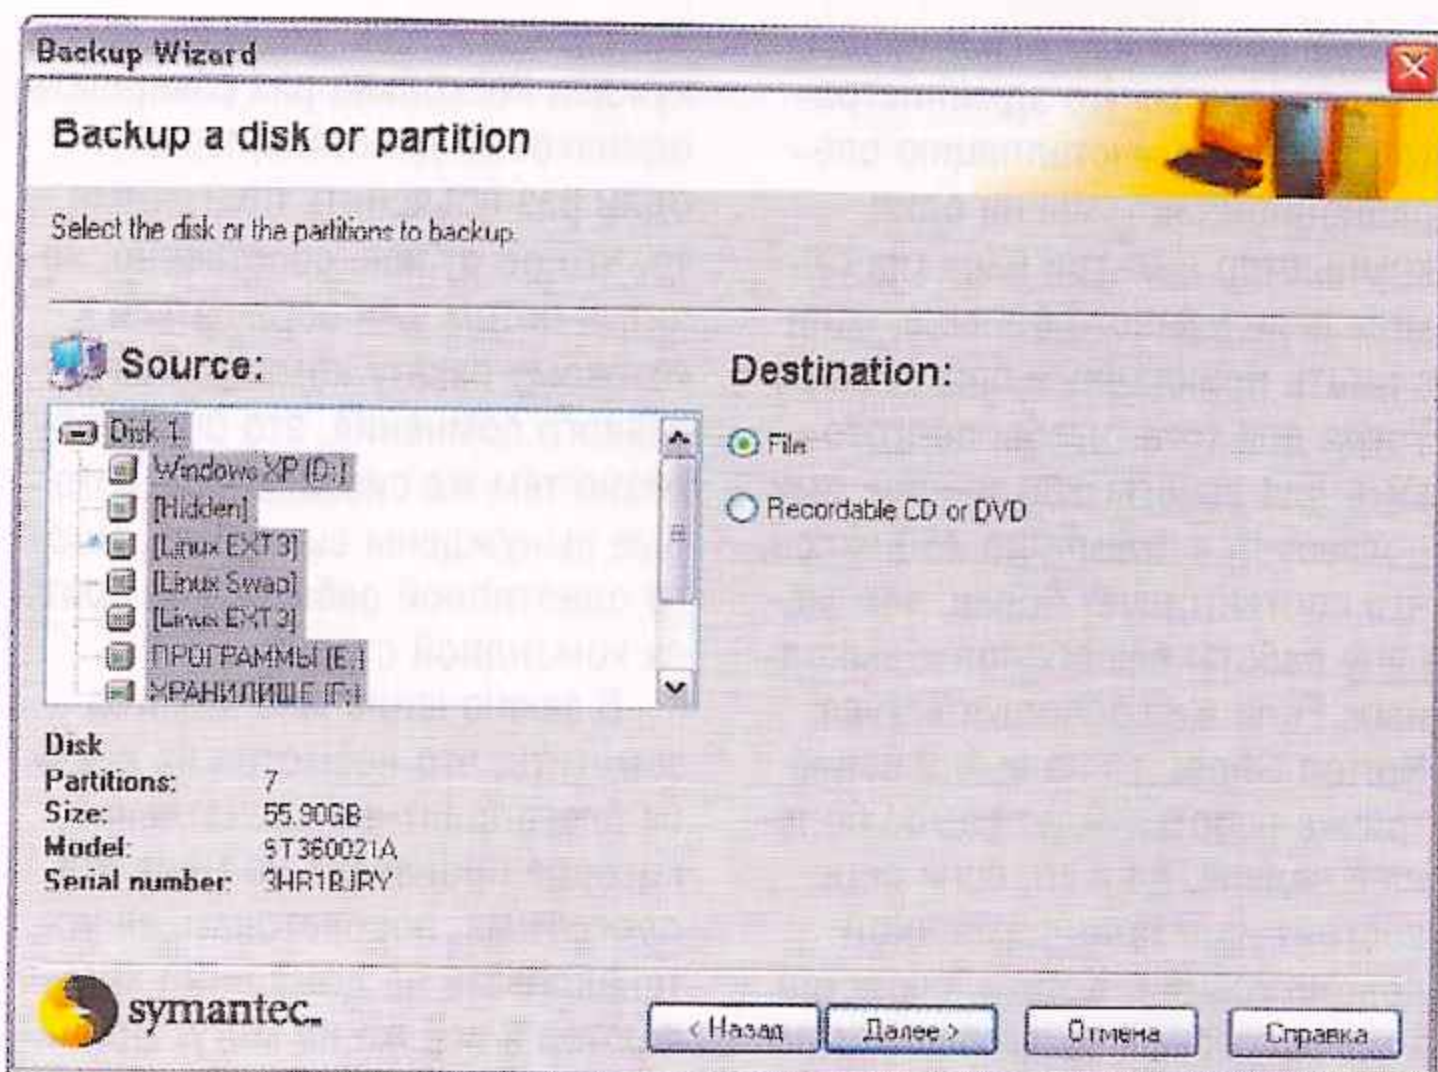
Backup Wizard

Backup a disk or partition

Select the disk or the partitions to backup

Source:

Disk 1
Windows XP (D:)
[Hidden]
[Linux EXT3]
[Linux Swap]
[Linux EXT3]
ПРОГРАММЫ (E:)
ХРАНИЛИЩЕ (F:)

Destination:

File

Recordable CD or DVD

Disk
Partitions: 7
Size: 55.90GB
Model: ST360021A
Serial number: 3HR1BJRY

symantec.

< Назад
Далее >
Отмена
Справка